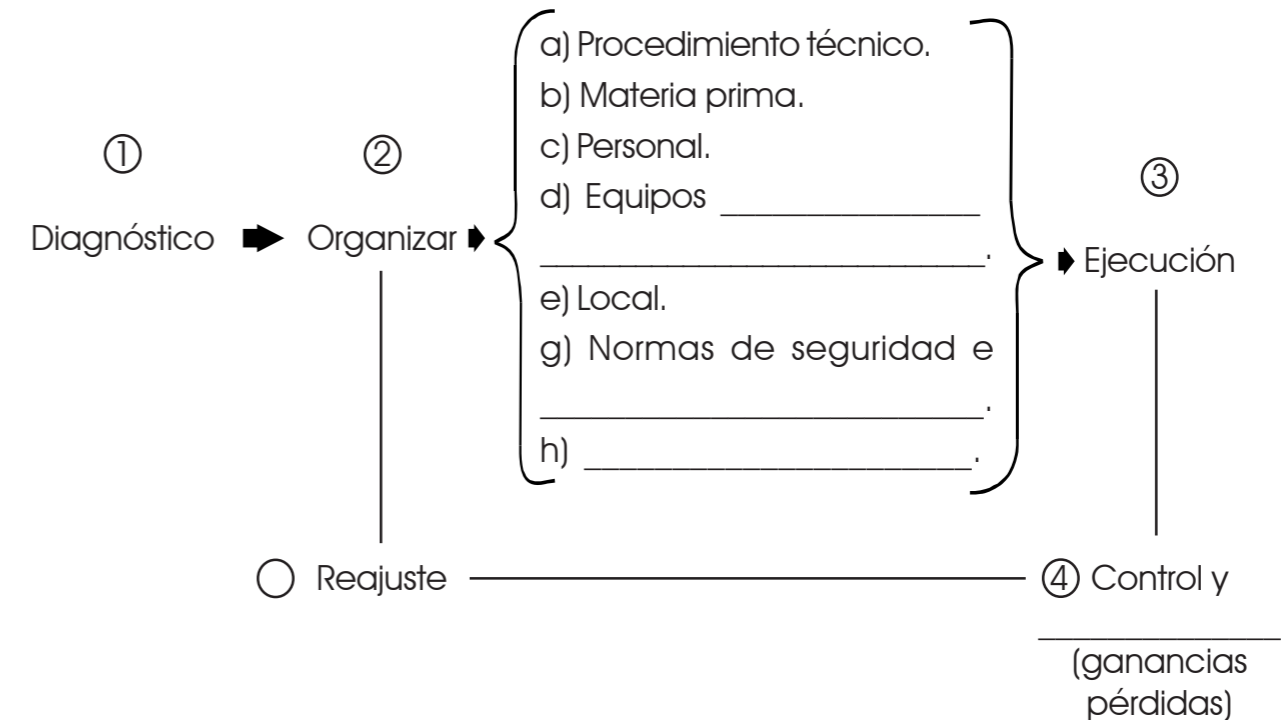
①

Diagnóstico

②

Organizar

a) Procedimiento técnico.
b) Materia prima.
c) Personal.
d) Equipos ______________ ______________________.
e) Local.
g) Normas de seguridad e ______________________.
h) ______________________.

③

Ejecución

○ Reajuste

④ Control y ______________ (ganancias pérdidas)